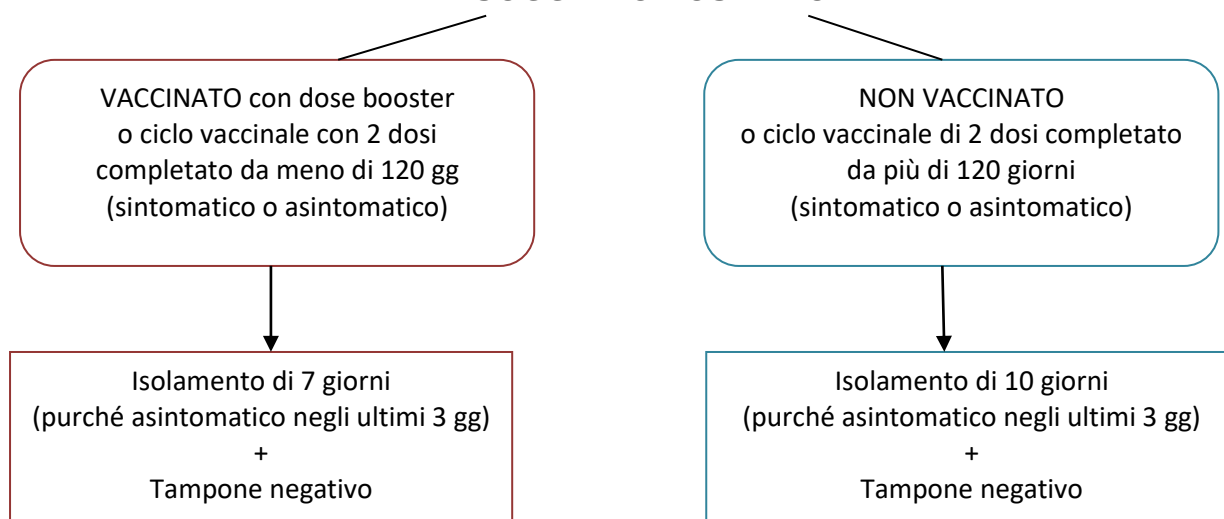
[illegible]

VACCINATO con dose booster o ciclo vaccinale con 2 dosi completato da meno di 120 gg (sintomatico o asintomatico)

Isolamento di 7 giorni (purché asintomatico negli ultimi 3 gg) + Tampone negativo

NON VACCINATO o ciclo vaccinale di 2 dosi completato da più di 120 giorni (sintomatico o asintomatico)

Isolamento di 10 giorni (purché asintomatico negli ultimi 3 gg) + Tampone negativo